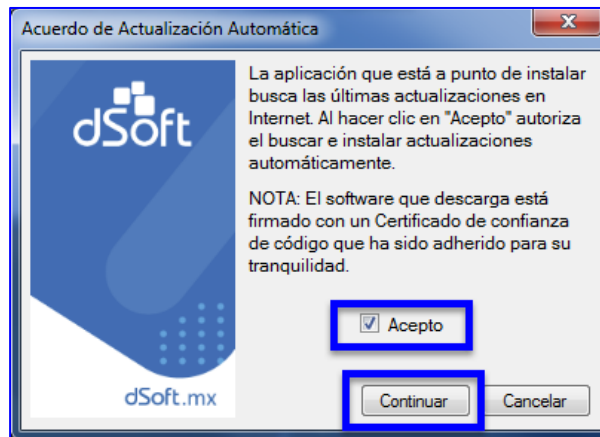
Acuerdo de Actualización Automática

x

dSoft

La aplicación que está a punto de instalar busca las últimas actualizaciones en Internet. Al hacer clic en "Acepto" autoriza el buscar e instalar actualizaciones automáticamente.

NOTA: El software que descarga está firmado con un Certificado de confianza de código que ha sido adherido para su tranquilidad.

Acepto

dSoft.mx

Continuar

Cancelar